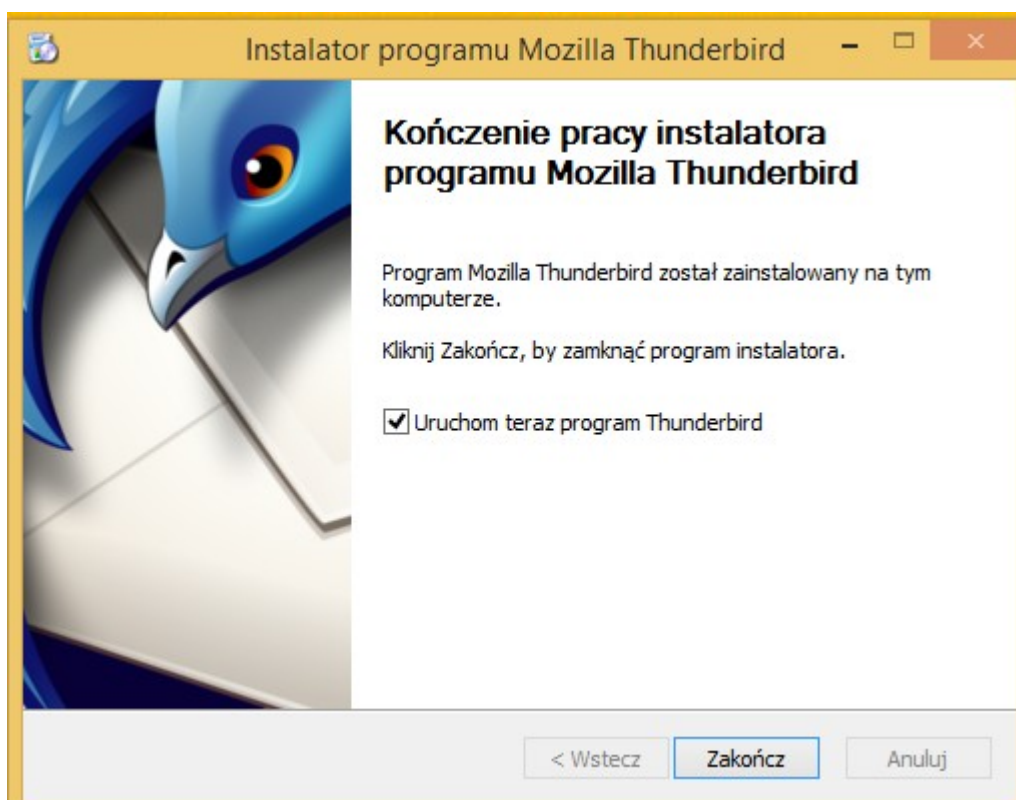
Instalator programu Mozilla Thunderbird

Kończenie pracy instalatora programu Mozilla Thunderbird

Program Mozilla Thunderbird został zainstalowany na tym komputerze.

Kliknij Zakończ, by zamknąć program instalatora.

Uruchom teraz program Thunderbird

< Wstecz | Zakończ | Anuluj